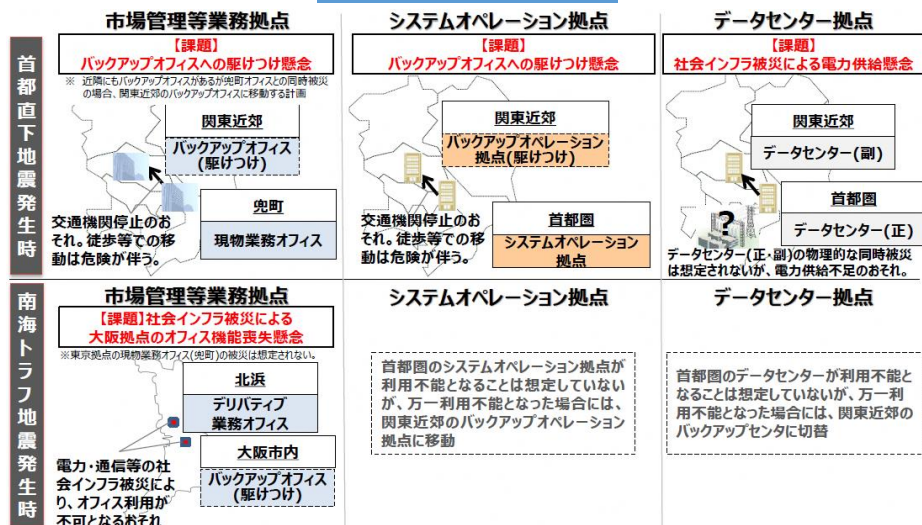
首都直下地震発生時

市場管理等業務拠点

【課題】
バックアップオフィスへの駆けつけ懸念

※ 近隣にもバックアップオフィスがあるが兜町オフィスとの同時被災の場合、関東近郊のバックアップオフィスに移動する計画

関東近郊

バックアップオフィス（駆けつけ）

兜町

現物業務オフィス

交通機関停止のおそれ。徒歩等での移動は危険が伴う。

システムオペレーション拠点

【課題】
バックアップオフィスへの駆けつけ懸念

関東近郊

バックアップオペレーション拠点(駆けつけ)

首都圏

システムオペレーション拠点

交通機関停止のおそれ。徒歩等での移動は危険が伴う。

データセンター拠点

【課題】
社会インフラ被災による電力供給懸念

関東近郊

データセンター(副)

首都圏

データセンター(正)

?

データセンター(正・副)の物理的な同時被災は想定されないが、電力供給不足のおそれ。

南海トラフ地震発生時

市場管理等業務拠点

【課題】社会インフラ被災による大阪拠点のオフィス機能喪失懸念

※東京拠点の現物業務オフィス(兜町)の被災は想定されない。

北浜

デリバティブ業務オフィス

大阪市内

バックアップオフィス（駆けつけ）

電力・通信等の社会インフラ被災により、オフィス利用が不可となるおそれ

システムオペレーション拠点

首都圏のシステムオペレーション拠点が利用不能となることは想定していないが、万一利用不能となった場合には、関東近郊のバックアップオペレーション拠点に移動

データセンター拠点

首都圏のデータセンターが利用不能となることは想定していないが、万一利用不能となった場合には、関東近郊のバックアップセンタに切替